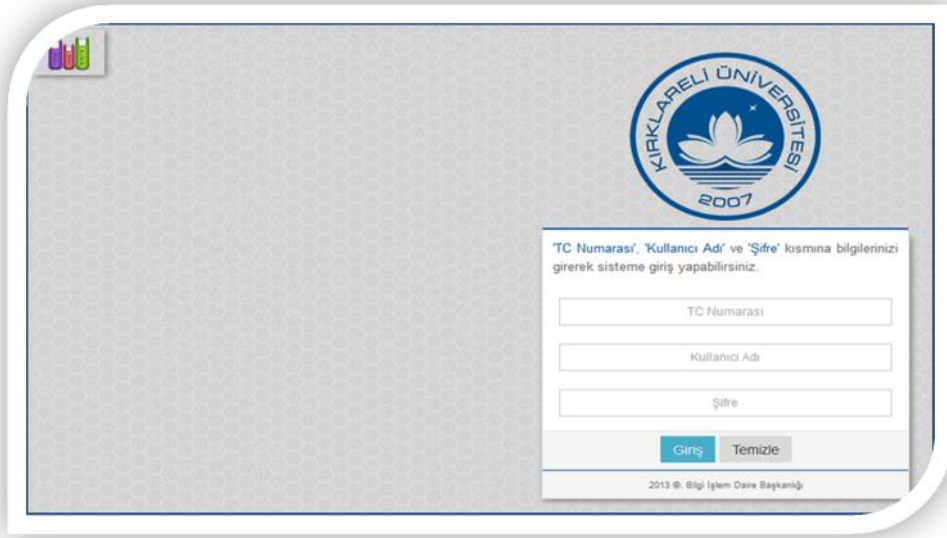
KIRKLARELİ ÜNİVERSİTESİ
2007

'TC Numarası', 'Kullanıcı Adı' ve 'Şifre' kısmına bilgilerinizi girerek sisteme giriş yapabilirsiniz.

TC Numarası

Kullanıcı Adı

Şifre

Giriş Temizle

2013 ©. Bilgi İşlem Daire Başkanlığı